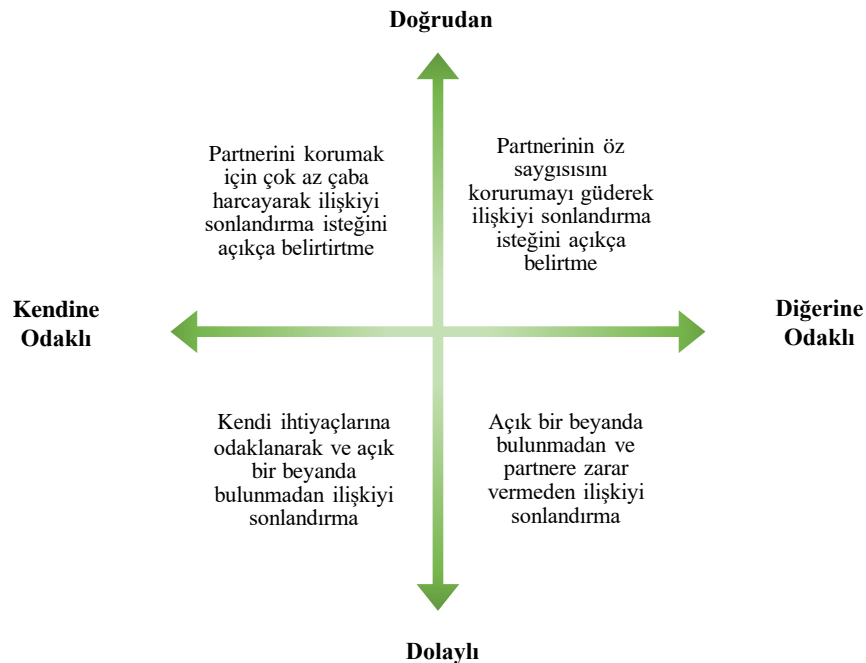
Doğrudan

Partnerini korumak için çok az çaba harcayarak ilişkiyi sonlandırma isteğini açıkça belirtirtme

Partnerinin öz saygısısını korurumayı güderek ilişkiyi sonlandırma isteğini açıkça belirtme

Kendine Odaklı

Diğerine Odaklı

Kendi ihtiyaçlarına odaklanarak ve açık bir beyanda bulunmadan ilişkiyi sonlandırma

Açık bir beyanda bulunmadan ve partnere zarar vermeden ilişkiyi sonlandırma

Dolaylı